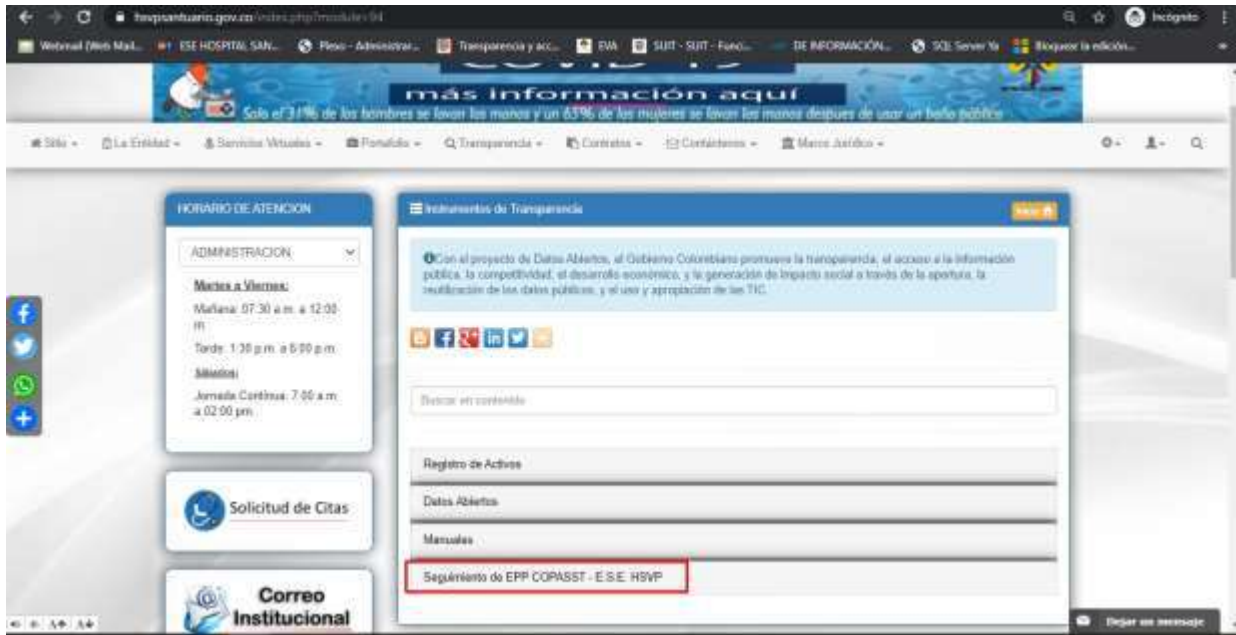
hsvpsantuario.gov.co/index.php?module=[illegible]

Incognito

Webmail (Web Mail... ESE HOSPITAL SAN... Pleno - Administrar... Transparencia y acc... EVA SUIT - SUIT - Func... DE INFORMACIÓN... SQL Server Ya Bloquear la edición...

más información aquí

Solo el 31% de los hombres se lavan las manos y un 65% de las mujeres se lavan las manos despues de usar un baño público

Sitio La Entidad Servicios Virtuales Portafolio Transparencia Contratos Contáctenos Marco Jurídico

HORARIO DE ATENCION

ADMINISTRACION

Martes a Viernes:

Mañana: 07:30 a.m. a 12:00 m

Tarde: 1:30 p.m. a 5:00 p.m.

Sábados:

Jornada Continua: 7:00 a.m. a 02:00 pm

Solicitud de Citas

Correo Institucional

Instrumentos de Transparencia

Inicio

Con el proyecto de Datos Abiertos, el Gobierno Colombiano promueve la transparencia, el acceso a la información pública, la competitividad, el desarrollo económico, y la generación de impacto social a través de la apertura, la reutilización de los datos públicos, y el uso y apropiación de las TIC.

Buscar en contenido

Registro de Activos

Datos Abiertos

Manuales

Seguimiento de EPP COPASST - E.S.E. HSVP

Dejar un mensaje